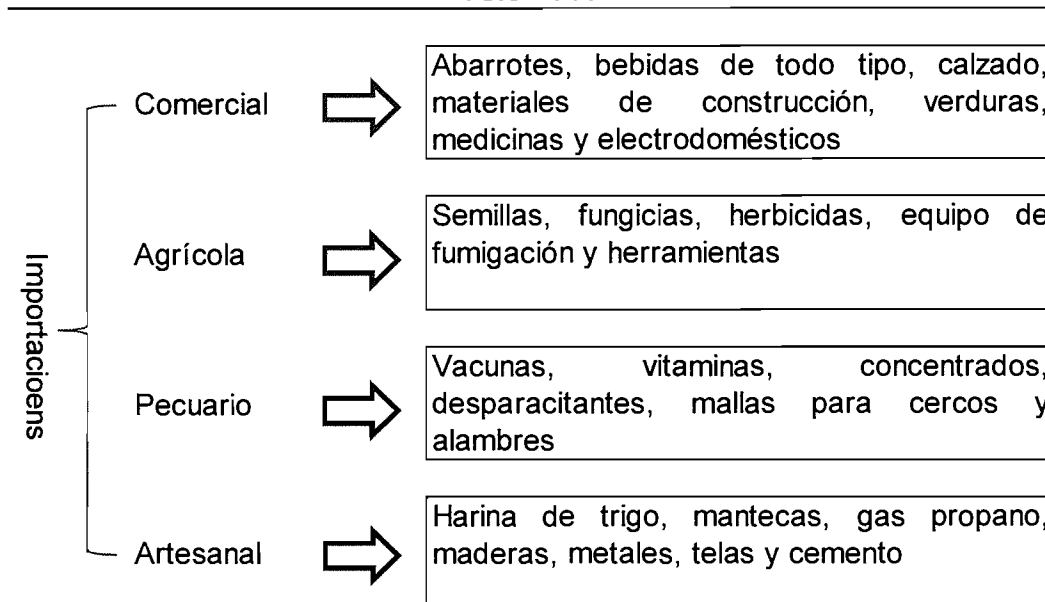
Importacioens

Comercial

Abarrotes, bebidas de todo tipo, calzado, materiales de construcción, verduras, medicinas y electrodomésticos

Agrícola

Semillas, fungicias, herbicidas, equipo de fumigación y herramientas

Pecuario

Vacunas, vitaminas, concentrados, desparacitantes, mallas para cercos y alambres

Artesanal

Harina de trigo, mantecas, gas propano, maderas, metales, telas y cemento